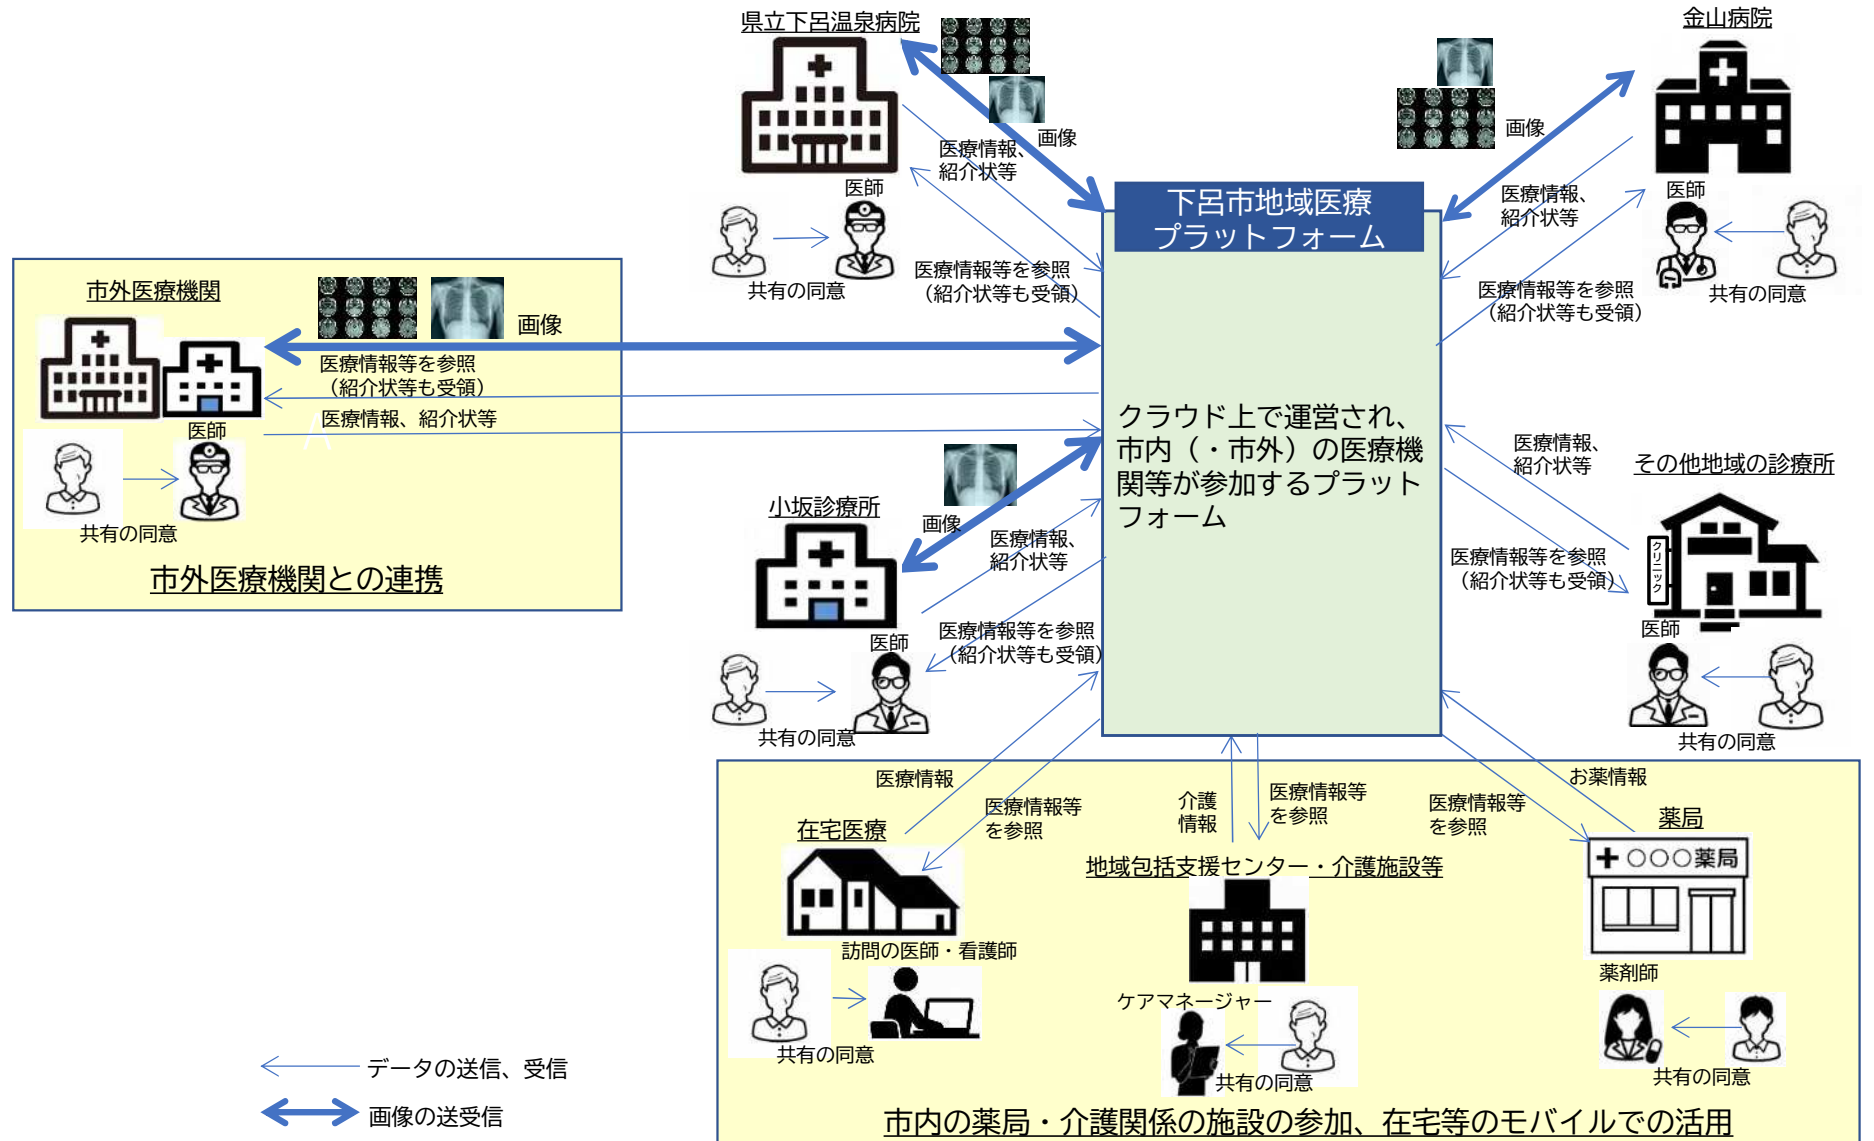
県立下呂温泉病院

画像

医療情報、紹介状等

医師

共有の同意

医療情報等を参照（紹介状等も受領）

金山病院

画像

医療情報、紹介状等

医師

共有の同意

医療情報等を参照（紹介状等も受領）

下呂市地域医療プラットフォーム

クラウド上で運営され、市内（・市外）の医療機関等が参加するプラットフォーム

市外医療機関

画像

医療情報等を参照（紹介状等も受領）

医療情報、紹介状等

医師

共有の同意

市外医療機関との連携

小坂診療所

画像

医療情報、紹介状等

医師

医療情報等を参照（紹介状等も受領）

共有の同意

医療情報、紹介状等

その他地域の診療所

クリニック

医療情報等を参照（紹介状等も受領）

医師

共有の同意

医療情報

医療情報等を参照

介護情報

医療情報等を参照

医療情報等を参照

お薬情報

在宅医療

訪問の医師・看護師

共有の同意

地域包括支援センター・介護施設等

ケアマネージャー

共有の同意

薬局

＋〇〇〇薬局

薬剤師

共有の同意

市内の薬局・介護関係の施設の参加、在宅等のモバイルでの活用

データの送信、受信

画像の送受信